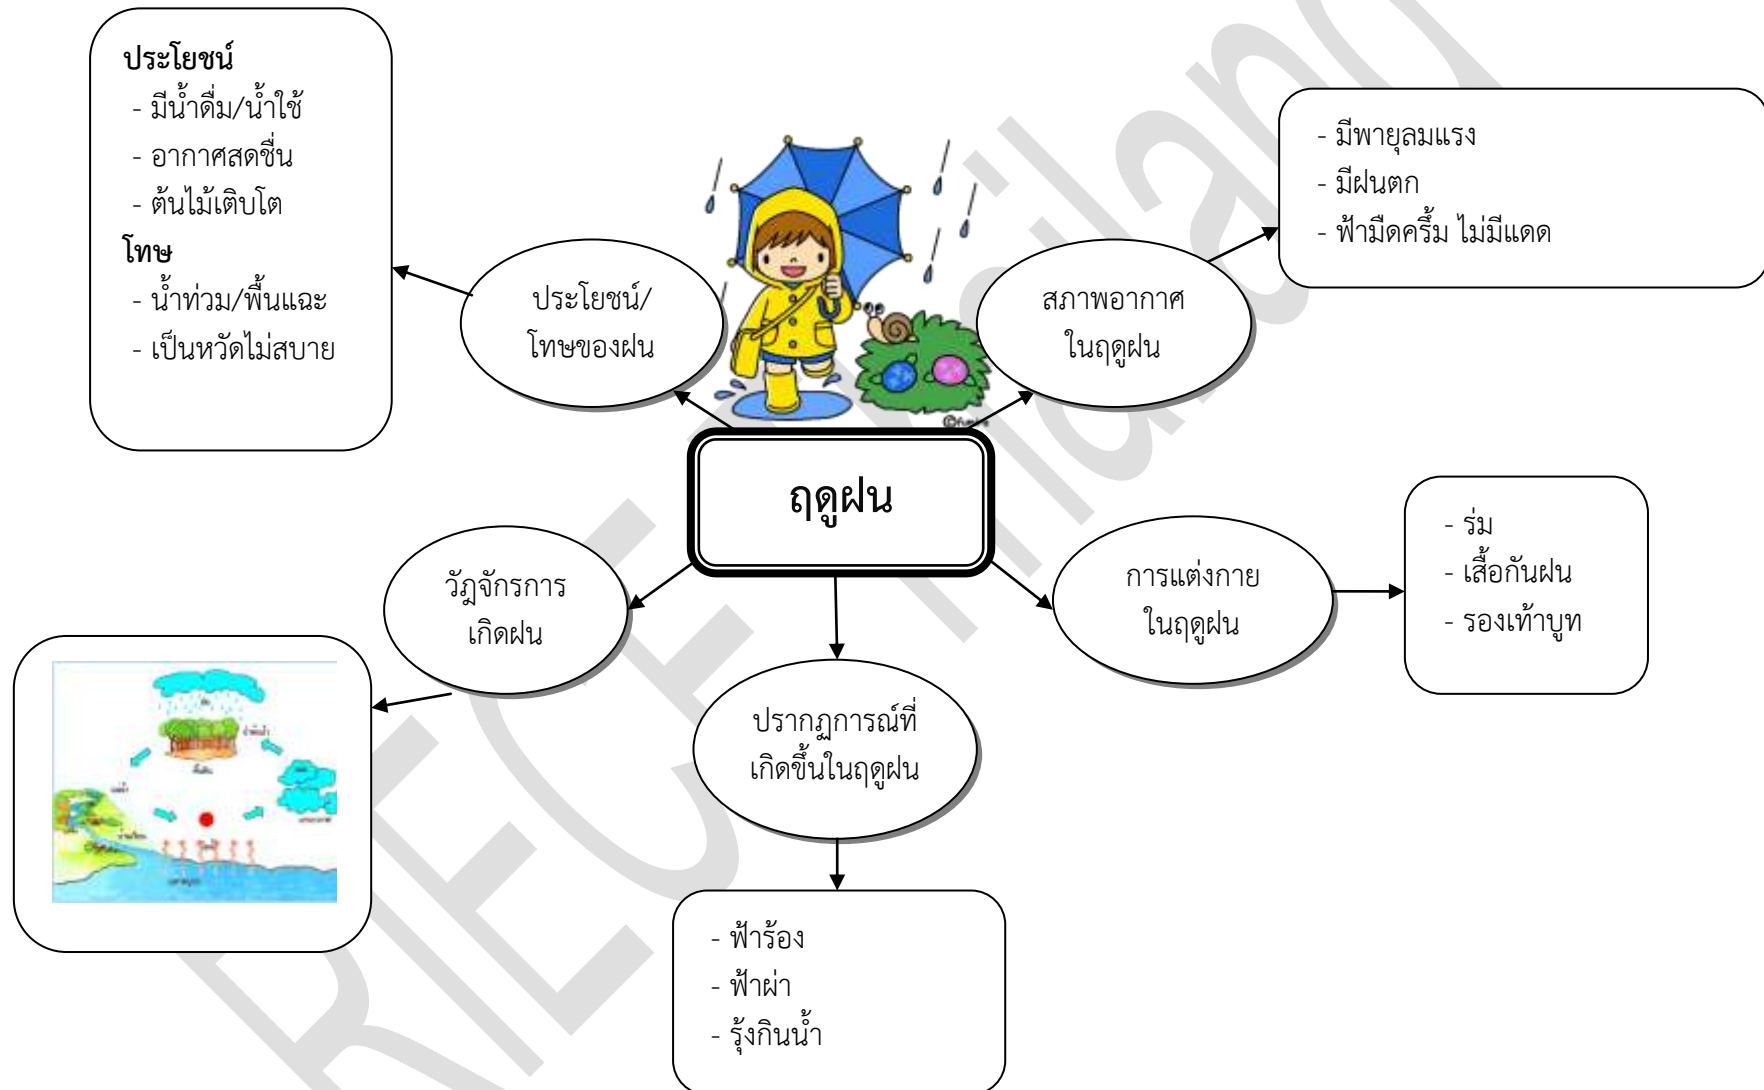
**ประโยชน์**
- มีน้ำดื่ม/น้ำใช้
- อากาศสดชื่น
- ต้นไม้เติบโต

**โทษ**
- น้ำท่วม/พื้นแฉะ
- เป็นหวัดไม่สบาย

ประโยชน์/โทษของฝน

สภาพอากาศในฤดูฝน

- มีพายุลมแรง
- มีฝนตก
- ฟ้ามืดครึ้ม ไม่มีแดด

**ฤดูฝน**

วัฏจักรการเกิดฝน

การแต่งกายในฤดูฝน

- ร่ม
- เสื้อกันฝน
- รองเท้าบูท

ปรากฏการณ์ที่เกิดขึ้นในฤดูฝน

- ฟ้าร้อง
- ฟ้าผ่า
- รุ้งกินน้ำ